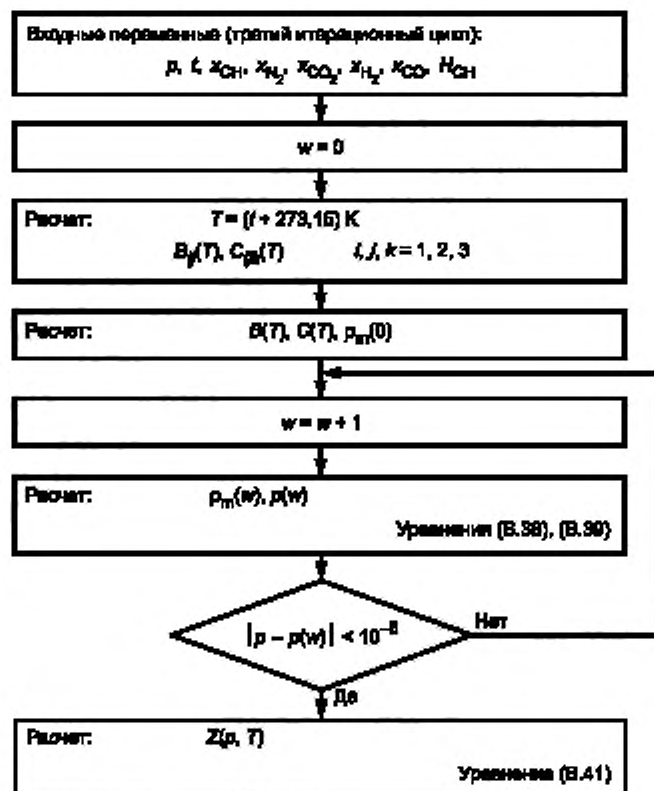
Входные переменные (третий итерационный цикл):

$p$, $t$, $x_{CH}$, $x_{N_2}$, $x_{CO_2}$, $x_{H_2}$, $x_{CO}$, $H_{CH}$

$w = 0$

Расчет: $T = (t + 273,15)$ K

$B_{ij}(T)$, $C_{ijk}(T)$ $i, j, k = 1, 2, 3$

Расчет: $B(T)$, $C(T)$, $\rho_m(0)$

$w = w + 1$

Расчет: $\rho_m(w)$, $p(w)$

Уравнения (В.38), (В.39)

$|p - p(w)| < 10^{-6}$

Нет

Да

Расчет: $Z(p, T)$

Уравнения (В.41)